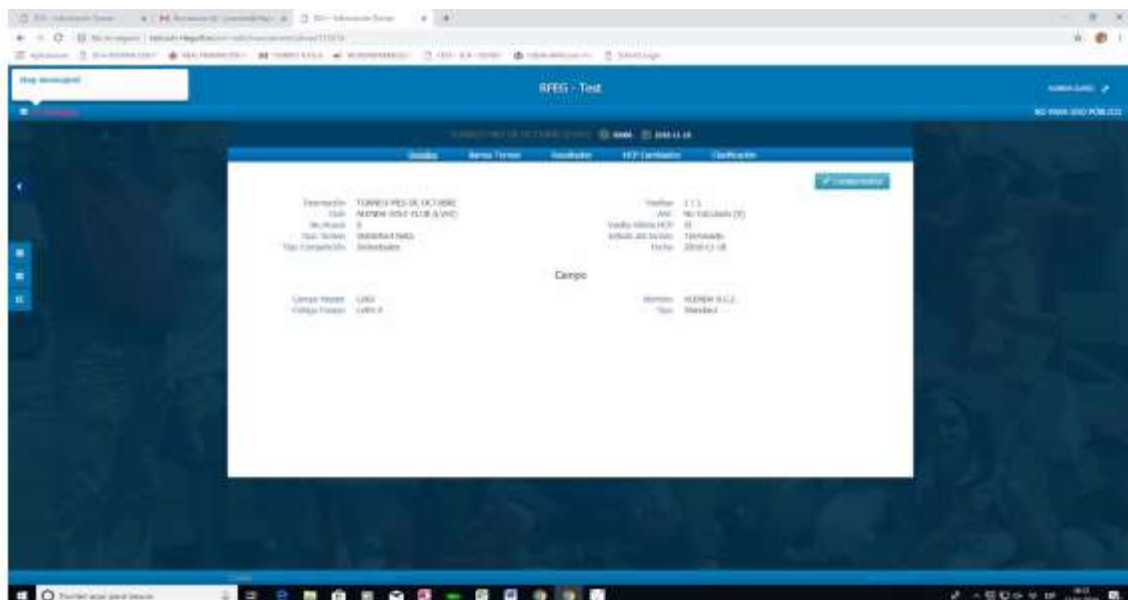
RFEG - Test

Detalles Hacer Torneo Resultados HCP Cambiados Clasificación

Descripción TORNEO MES DE OCTUBRE
Club NUEVA GOLF CLUB
Nº Rondas 1
Tipo Torneo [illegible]
Tipo Competición Individuales

Vueltas 1
Tipo No Calculado
Estado del torneo Terminado
Fecha 2018-11-18

Campo

Campo Nuevo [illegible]
Código Campo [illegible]

Nombre NUEVA G.C.
Tipo Standard